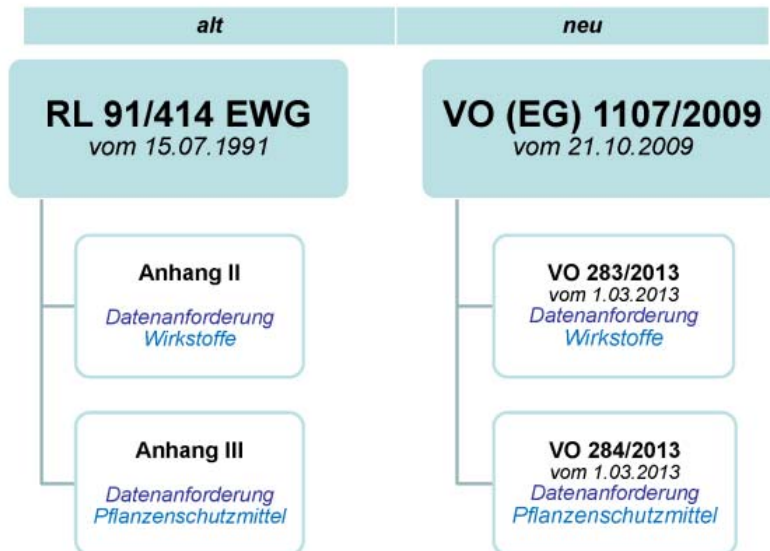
alt

RL 91/414 EWG
vom 15.07.1991

Anhang II

Datenanforderung
Wirkstoffe

Anhang III

Datenanforderung
Pflanzenschutzmittel

neu

VO (EG) 1107/2009
vom 21.10.2009

VO 283/2013
vom 1.03.2013
Datenanforderung
Wirkstoffe

VO 284/2013
vom 1.03.2013
Datenanforderung
Pflanzenschutzmittel